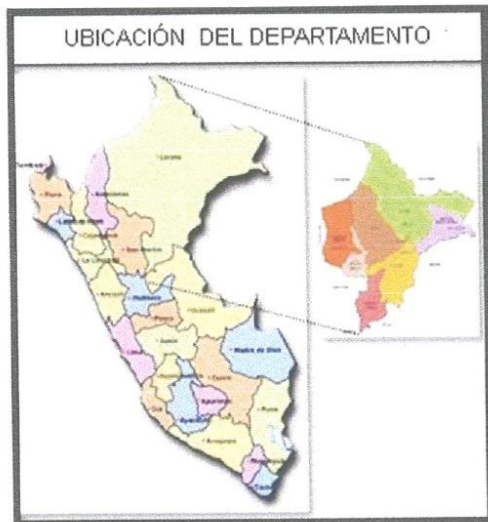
UBICACIÓN DEL DEPARTAMENTO

Tumbes
Piura
Loreto
Amazonas
Lambayeque
Cajamarca
San Martín
La Libertad
Áncash
Huánuco
Pasco
Ucayali
Lima
Junín
Madre de Dios
Huancavelica
Cusco
Ica
Ayacucho
Apurímac
Puno
Arequipa
Moquegua
Tacna